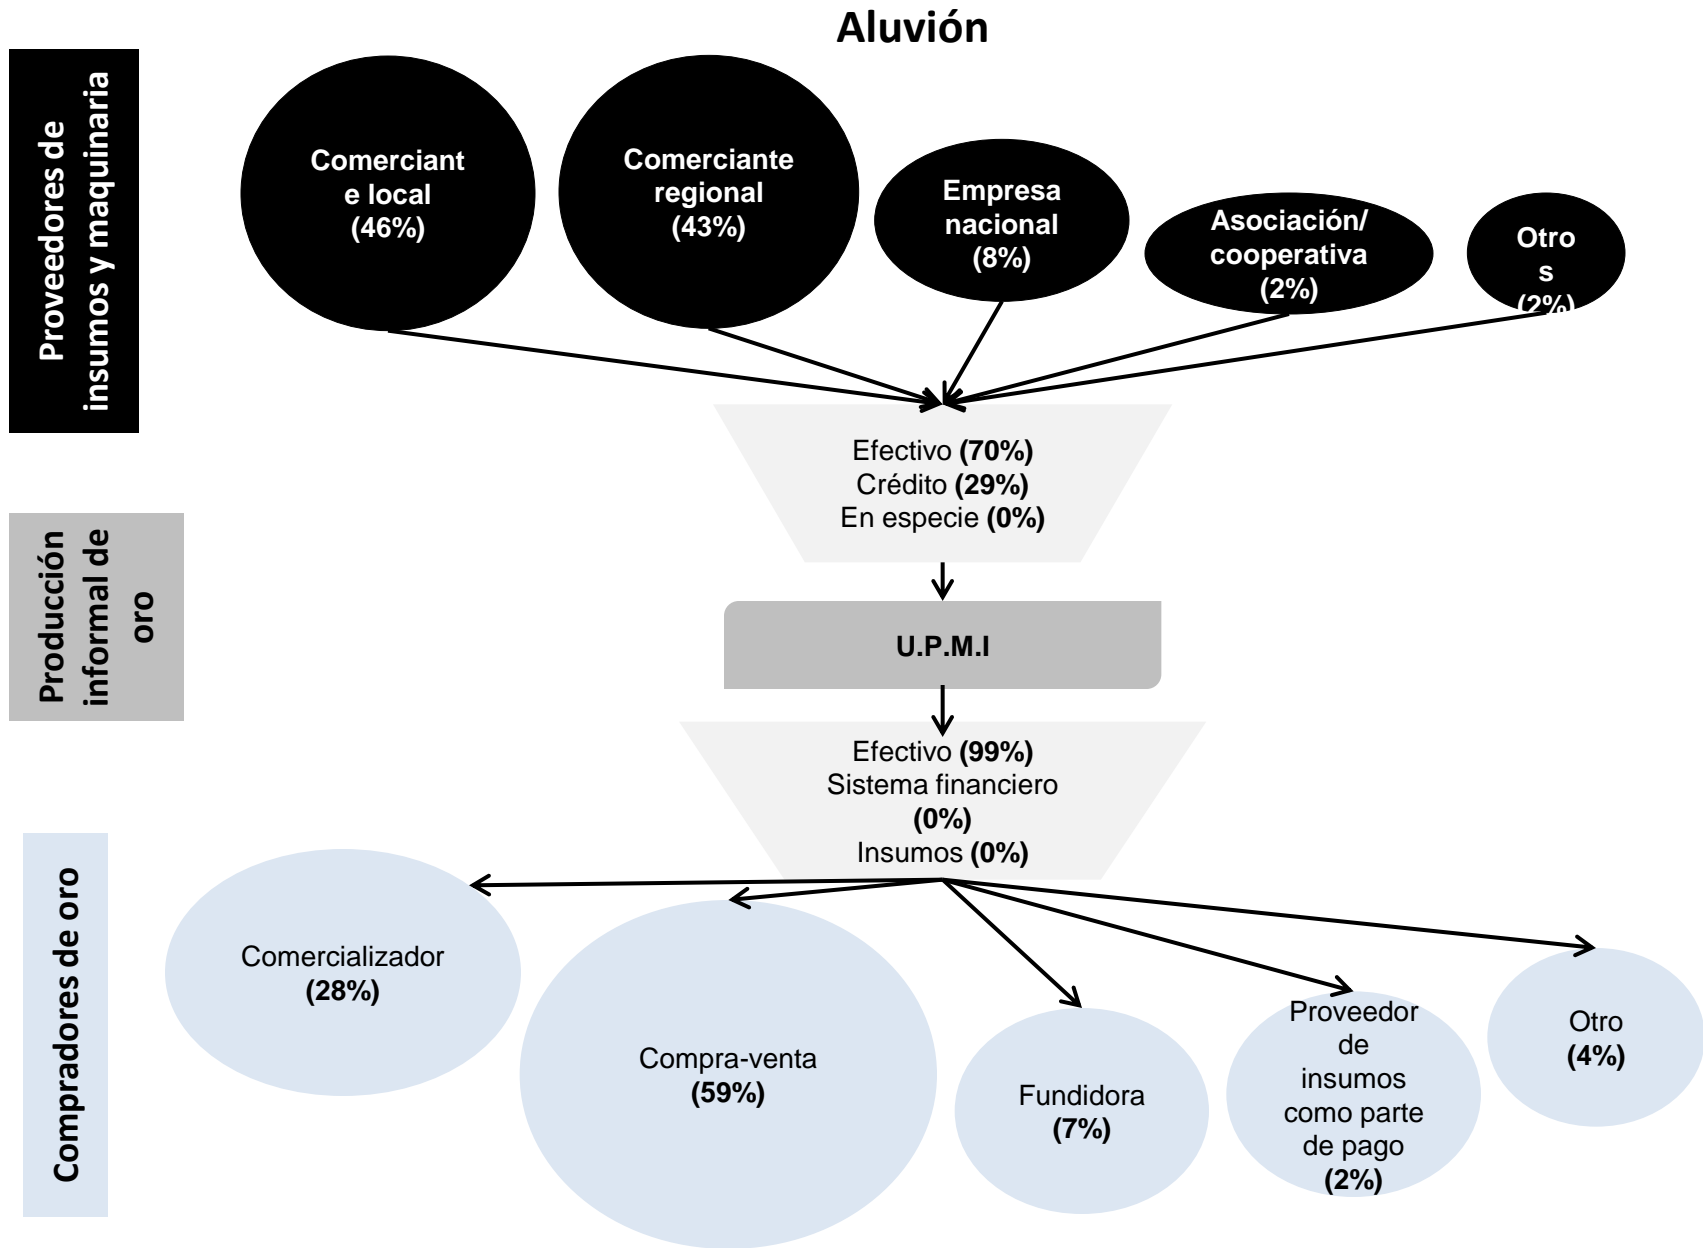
Aluvión

Proveedores de insumos y maquinaria

Comerciant e local (46%)

Comerciante regional (43%)

Empresa nacional (8%)

Asociación/ cooperativa (2%)

Otro s (2%)

Efectivo **(70%)**
Crédito **(29%)**
En especie **(0%)**

Producción informal de oro

U.P.M.I

Efectivo **(99%)**
Sistema financiero **(0%)**
Insumos **(0%)**

Compradores de oro

Comercializador **(28%)**

Compra-venta **(59%)**

Fundidora **(7%)**

Proveedor de insumos como parte de pago **(2%)**

Otro **(4%)**